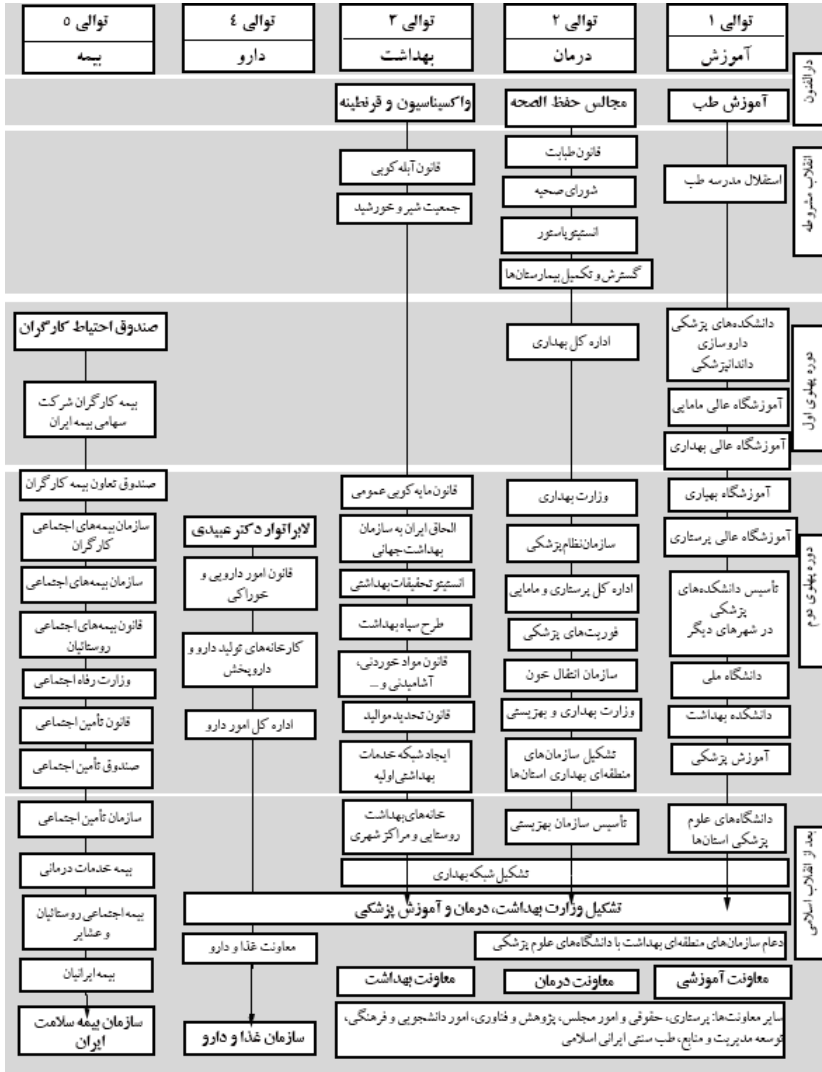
| توالی ۵ | توالی ٤ | توالی ۳ | توالی ۲ | توالی ۱ |
|---|---|---|---|---|
| بیمه | دارو | بهداشت | درمان | آموزش |

دارالفنون

واکسیناسیون و قرنطینه

مجالس حفظ الصحه

آموزش طب

انقلاب مشروطه

قانون آبله کوبی

جمعیت شیر و خورشید

قانون طبابت

شورای صحیه

انستیتو پاستور

گسترش و تکمیل بیمارستان‌ها

استقلال مدرسه طب

دوره پهلوی اول

صندوق احتیاط کارگران

بیمه کارگران شرکت سهامی بیمه ایران

اداره کل بهداری

دانشکده‌های پزشکی داروسازی دندانپزشکی

آموزشگاه عالی مامایی

آموزشگاه عالی بهداری

دوره پهلوی دوم

صندوق تعاون بیمه کارگران

سازمان بیمه‌های اجتماعی کارگران

سازمان بیمه‌های اجتماعی

قانون بیمه‌های اجتماعی روستائیان

وزارت رفاه اجتماعی

قانون تأمین اجتماعی

صندوق تأمین اجتماعی

لابراتوار دکتر عبیدی

قانون امور دارویی و خوراکی

کارخانه‌های تولید دارو و داروپخش

اداره کل امور دارو

قانون مایه کوبی عمومی

الحاق ایران به سازمان بهداشت جهانی

انستیتو تحقیقات بهداشتی

طرح سپاه بهداشت

قانون مواد خوردنی، آشامیدنی و ...

قانون تحدید موالید

ایجاد شبکه خدمات بهداشتی اولیه

وزارت بهداری

سازمان نظام پزشکی

اداره کل پرستاری و مامایی

فوریت‌های پزشکی

سازمان انتقال خون

وزارت بهداری و بهزیستی

تشکیل سازمان‌های منطقه‌ای بهداری استان‌ها

آموزشگاه بهیاری

آموزشگاه عالی پرستاری

تأسیس دانشکده‌های پزشکی در شهرهای دیگر

دانشگاه ملی

دانشکده بهداشت

آموزش پزشکی

بعد از انقلاب اسلامی

سازمان تأمین اجتماعی

بیمه خدمات درمانی

بیمه اجتماعی روستائیان و عشایر

بیمه ایرانیان

سازمان بیمه سلامت ایران

خانه‌های بهداشت روستایی و مراکز شهری

تأسیس سازمان بهزیستی

دانشگاه‌های علوم پزشکی استان‌ها

تشکیل شبکه بهداری

تشکیل وزارت بهداشت، درمان و آموزش پزشکی

ادغام سازمان‌های منطقه‌ای بهداشت با دانشگاه‌های علوم پزشکی

معاونت غذا و دارو

سازمان غذا و دارو

معاونت بهداشت

معاونت درمان

معاونت آموزشی

سایر معاونت‌ها: پرستاری، حقوقی و امور مجلس، پژوهش و فناوری، امور دانشجویی و فرهنگی، توسعه مدیریت و منابع، طب سنتی ایرانی اسلامی